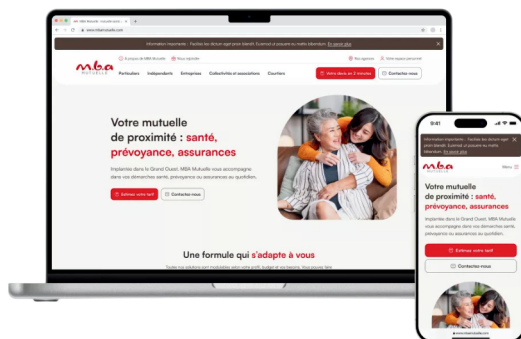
MBA Mutuelle

mba MUTUELLE

Particuliers Indépendants Entreprises Collectivités et associations Courtiers

Votre devis en 2 minutes

Contactez-nous

Votre mutuelle de proximité : santé, prévoyance, assurances

Implantée dans le Grand Ouest, MBA Mutuelle vous accompagne dans vos démarches santé, prévoyance ou assurances au quotidien.

Estimez votre tarif

Contactez-nous

Une formule qui s'adapte à vous

9:41

mba

Menu

Votre mutuelle de proximité : santé, prévoyance, assurances

Implantée dans le Grand Ouest, MBA Mutuelle vous accompagne dans vos démarches santé, prévoyance ou assurances au quotidien.

Estimez votre tarif

Contactez-nous